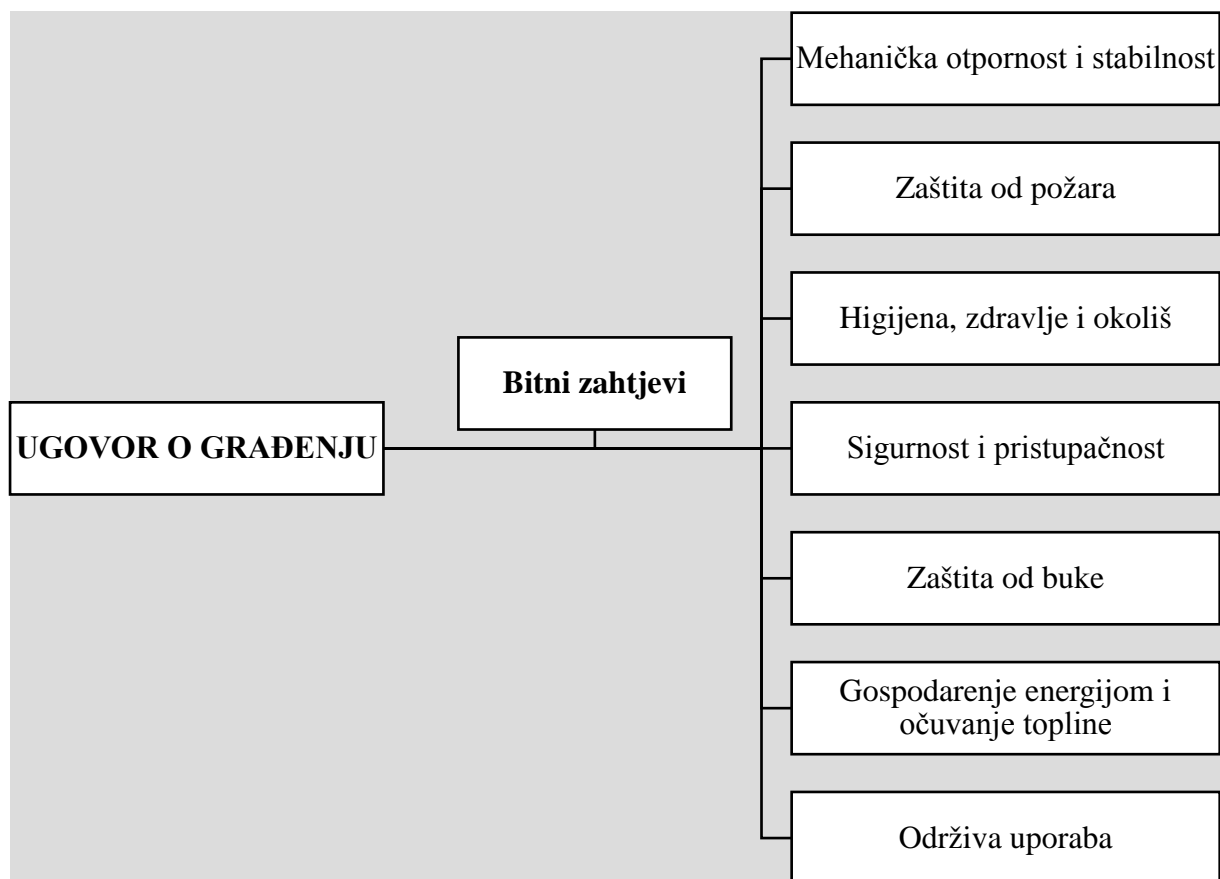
UGOVOR O GRAĐENJU

Bitni zahtjevi

Mehanička otpornost i stabilnost

Zaštita od požara

Higijena, zdravlje i okoliš

Sigurnost i pristupačnost

Zaštita od buke

Gospodarenje energijom i očuvanje topline

Održiva uporaba